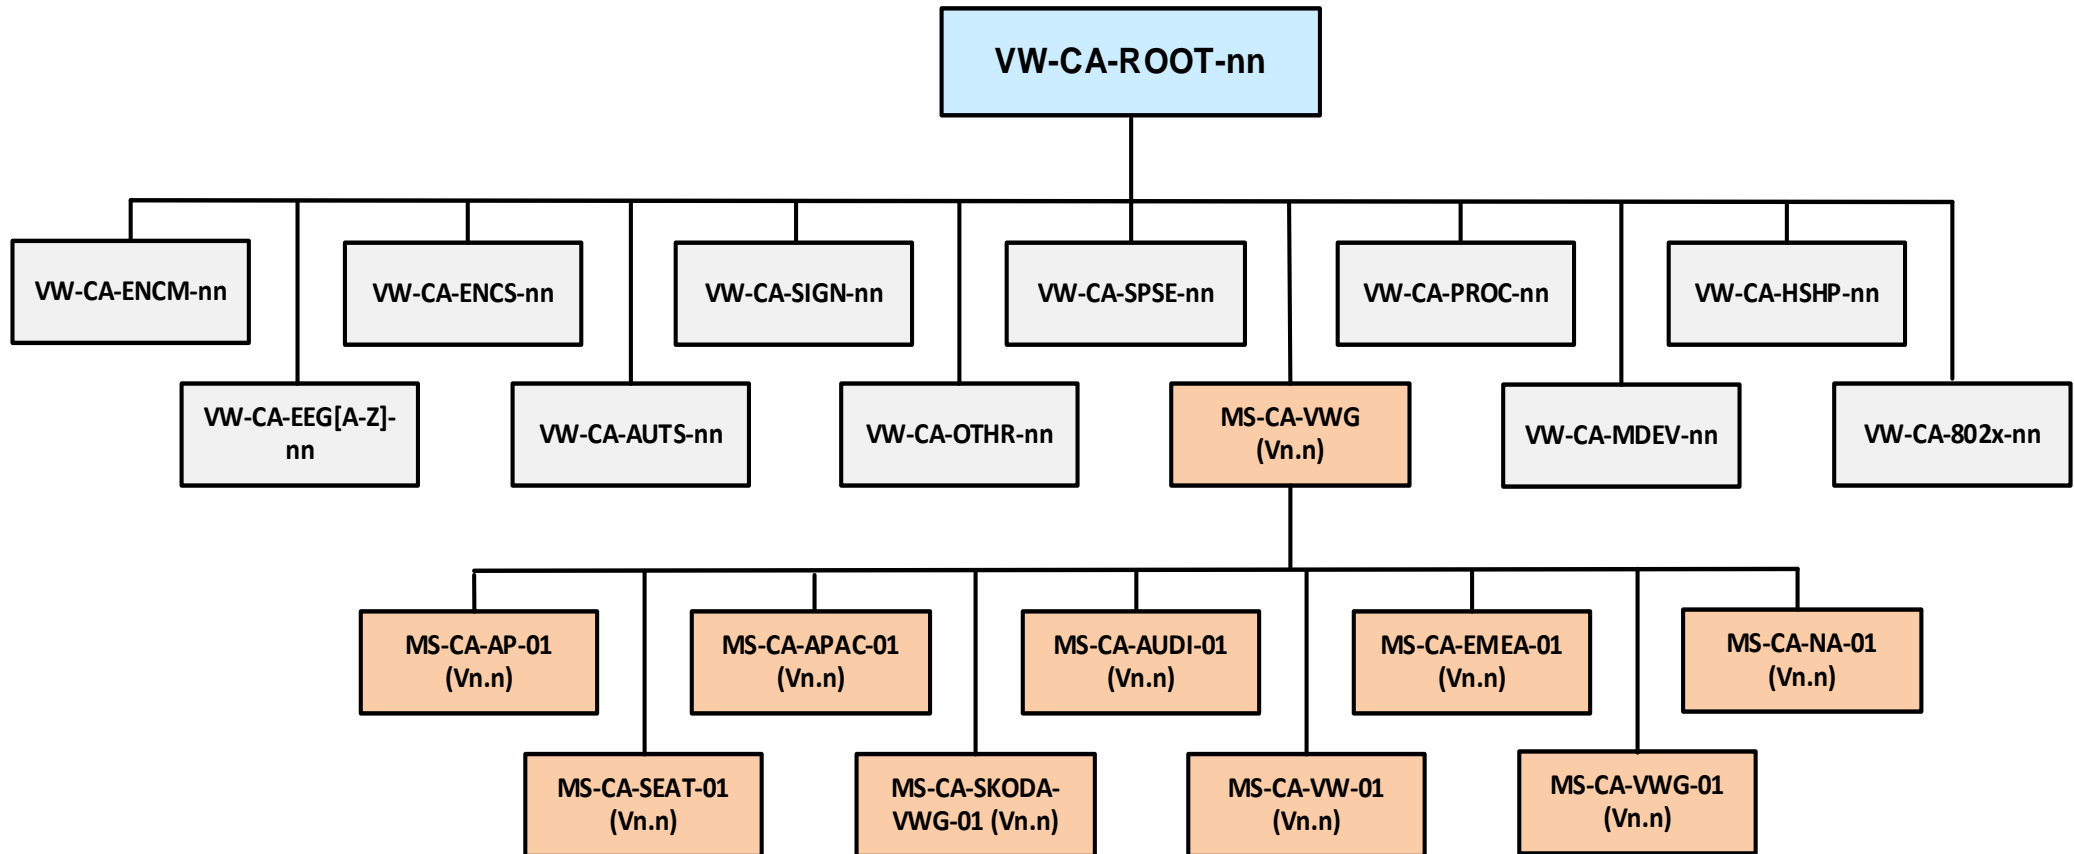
VW-CA-ROOT-nn

VW-CA-ENCM-nn

VW-CA-ENCS-nn

VW-CA-SIGN-nn

VW-CA-SPSE-nn

VW-CA-PROC-nn

VW-CA-HSHP-nn

VW-CA-EEG[A-Z]-nn

VW-CA-AUTS-nn

VW-CA-OTHR-nn

MS-CA-VWG (Vn.n)

VW-CA-MDEV-nn

VW-CA-802x-nn

MS-CA-AP-01 (Vn.n)

MS-CA-APAC-01 (Vn.n)

MS-CA-AUDI-01 (Vn.n)

MS-CA-EMEA-01 (Vn.n)

MS-CA-NA-01 (Vn.n)

MS-CA-SEAT-01 (Vn.n)

MS-CA-SKODA-VWG-01 (Vn.n)

MS-CA-VW-01 (Vn.n)

MS-CA-VWG-01 (Vn.n)